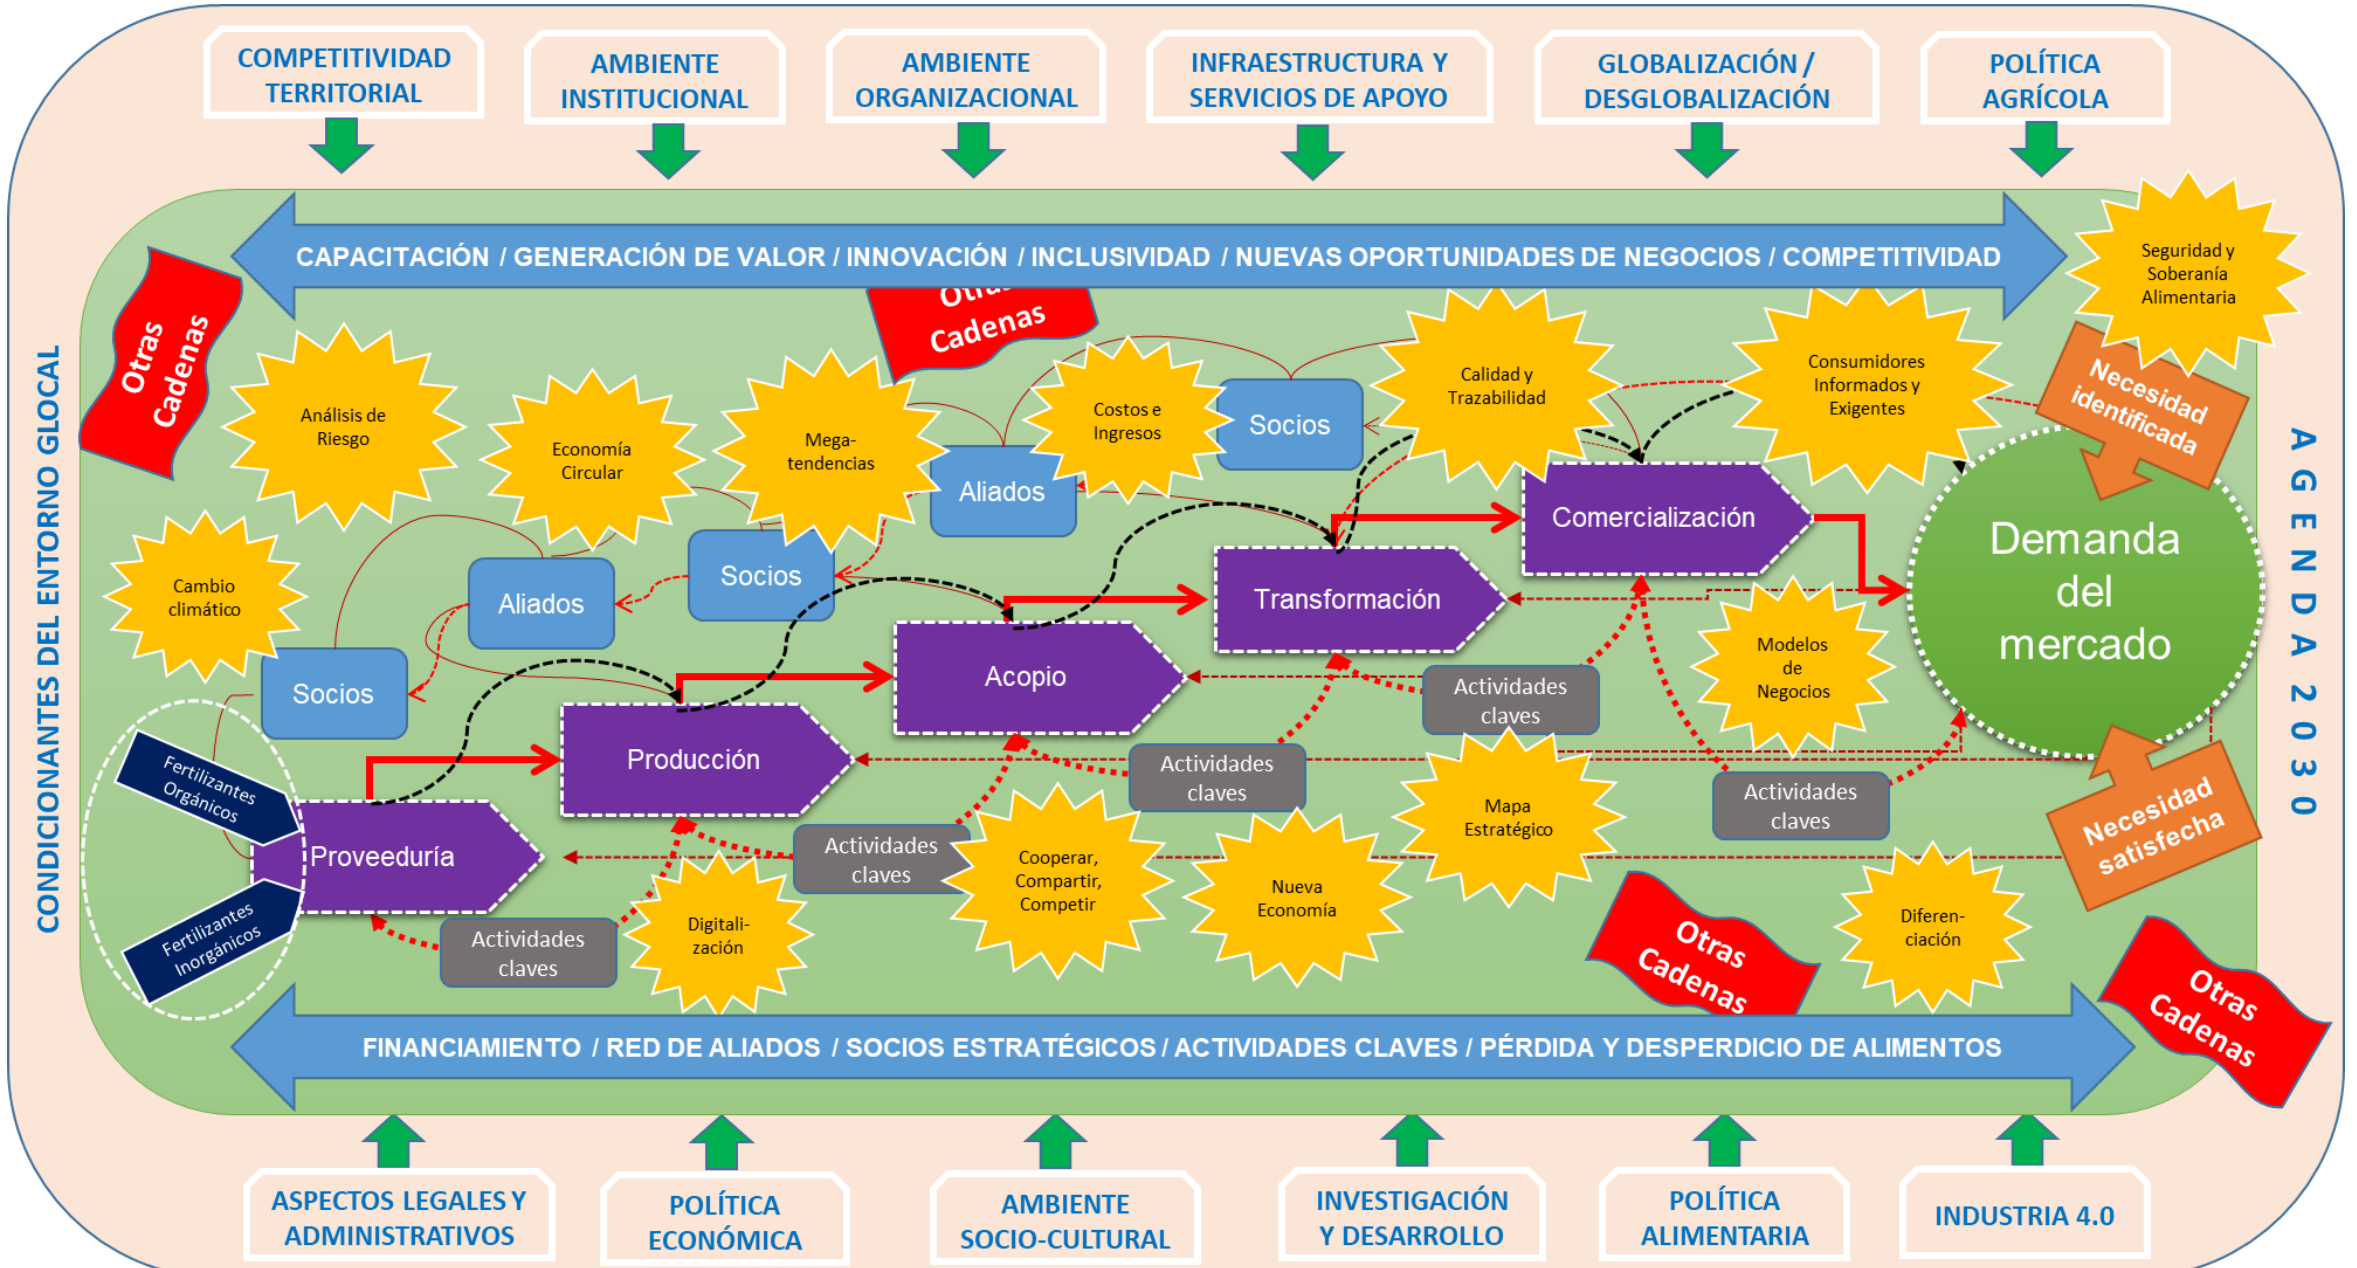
COMPETITIVIDAD TERRITORIAL

AMBIENTE INSTITUCIONAL

AMBIENTE ORGANIZACIONAL

INFRAESTRUCTURA Y SERVICIOS DE APOYO

GLOBALIZACIÓN / DESGLOBALIZACIÓN

POLÍTICA AGRÍCOLA

CAPACITACIÓN / GENERACIÓN DE VALOR / INNOVACIÓN / INCLUSIVIDAD / NUEVAS OPORTUNIDADES DE NEGOCIOS / COMPETITIVIDAD

Seguridad y Soberanía Alimentaria

CONDICIONANTES DEL ENTORNO GLOCAL

Otras Cadenas

Otras Cadenas

Análisis de Riesgo

Economía Circular

Mega-tendencias

Costos e Ingresos

Socios

Calidad y Trazabilidad

Consumidores Informados y Exigentes

Necesidad identificada

AGENDA 2030

Aliados

Comercialización

Demanda del mercado

Cambio climático

Aliados

Socios

Transformación

Modelos de Negocios

Socios

Acopio

Actividades claves

Producción

Actividades claves

Mapa Estratégico

Actividades claves

Necesidad satisfecha

Fertilizantes Orgánicos

Proveeduría

Actividades claves

Cooperar, Compartir, Competir

Nueva Economía

Fertilizantes Inorgánicos

Actividades claves

Digitali-zación

Otras Cadenas

Diferen-ciación

Otras Cadenas

FINANCIAMIENTO / RED DE ALIADOS / SOCIOS ESTRATÉGICOS / ACTIVIDADES CLAVES / PÉRDIDA Y DESPERDICIO DE ALIMENTOS

ASPECTOS LEGALES Y ADMINISTRATIVOS

POLÍTICA ECONÓMICA

AMBIENTE SOCIO-CULTURAL

INVESTIGACIÓN Y DESARROLLO

POLÍTICA ALIMENTARIA

INDUSTRIA 4.0